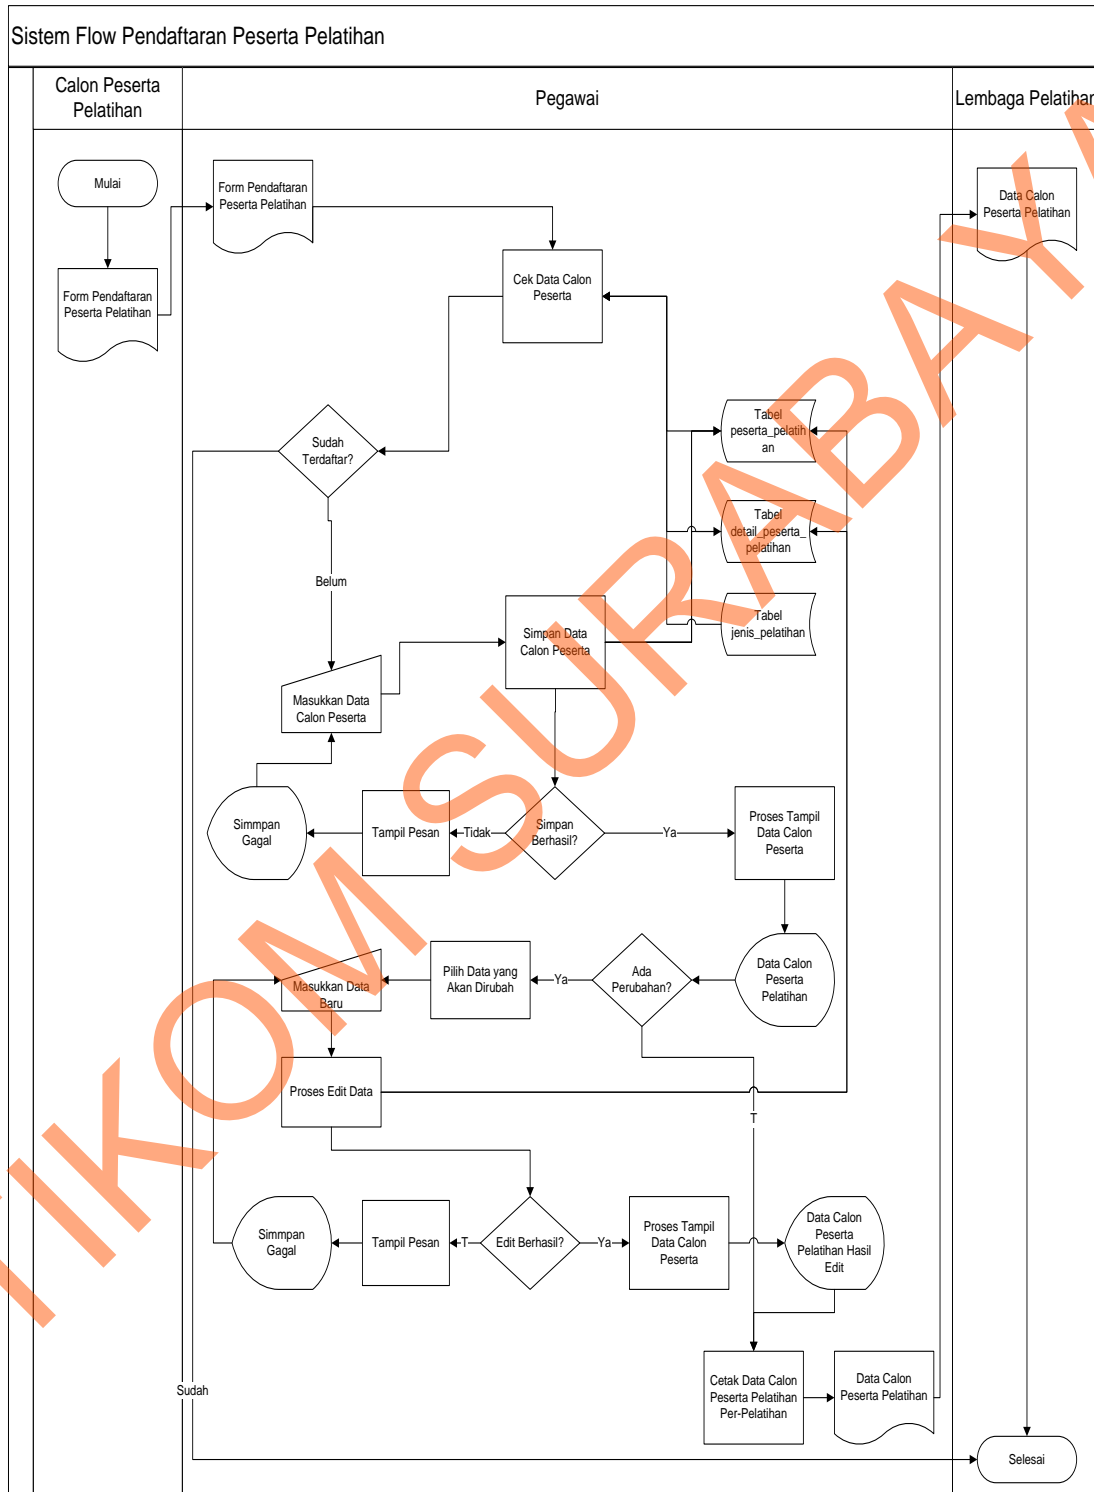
Sistem Flow Pendaftaran Peserta Pelatihan

Calon Peserta Pelatihan

Pegawai

Lembaga Pelatihan

Mulai

Form Pendaftaran Peserta Pelatihan

Form Pendaftaran Peserta Pelatihan

Cek Data Calon Peserta

Data Calon Peserta Pelatihan

Sudah Terdaftar?

Tabel peserta_pelatihan

Tabel detail_peserta_pelatihan

Tabel jenis_pelatihan

Belum

Simpan Data Calon Peserta

Masukkan Data Calon Peserta

Simmpan Gagal

Tampil Pesan

Tidak

Simpan Berhasil?

Ya

Proses Tampil Data Calon Peserta

Data Calon Peserta Pelatihan

Ada Perubahan?

Ya

Pilih Data yang Akan Dirubah

Masukkan Data Baru

Proses Edit Data

T

Simmpan Gagal

Tampil Pesan

T

Edit Berhasil?

Ya

Proses Tampil Data Calon Peserta

Data Calon Peserta Pelatihan Hasil Edit

Sudah

Cetak Data Calon Peserta Pelatihan Per-Pelatihan

Data Calon Peserta Pelatihan

Selesai

IKOM SURABAYA